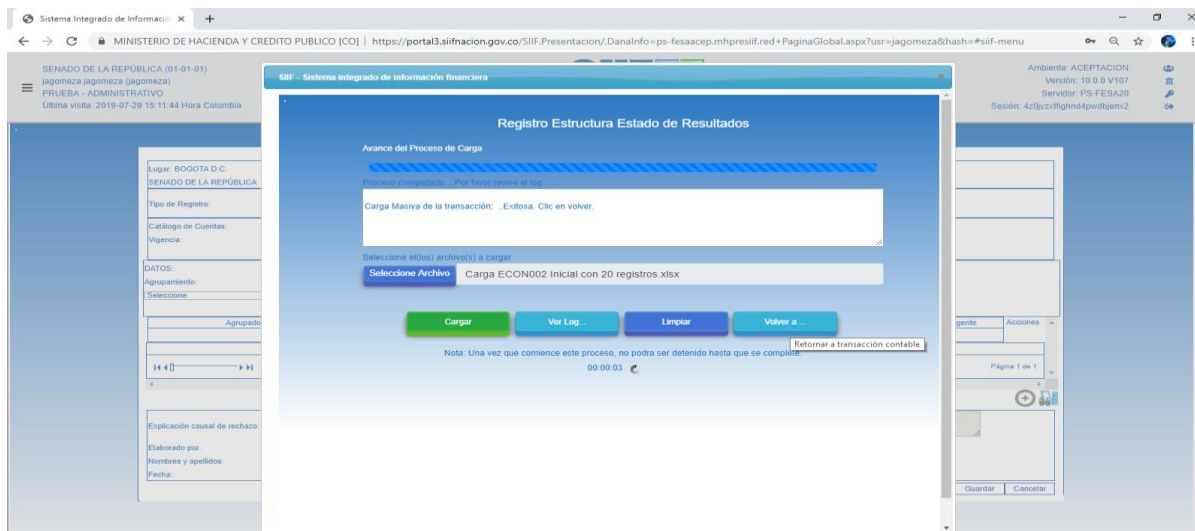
Sistema Integrado de Informació ×  +

MINISTERIO DE HACIENDA Y CREDITO PUBLICO [CO] | https://portal3.siifnacion.gov.co/SIIF.Presentacion/.DanaInfo=ps-fesaacep.mhpresiif.red+PaginaGlobal.aspx?usr=jagomeza&hash=#siif-menu

SENADO DE LA REPÚBLICA (01-01-01)
jagomeza jagomeza (jagomeza)
PRUEBA - ADMINISTRATIVO
Última visita: 2019-07-29 15:11:44 Hora Colombia

Ambiente: ACEPTACION
Versión: 10.0.0 V107
Servidor: PS-FESA20
Sesión: 4z0jyzxtfghnd4pwdbjenx2

SIIF - Sistema integrado de información financiera

Registro Estructura Estado de Resultados

Avance del Proceso de Carga

Proceso completado... Por favor revise el log

Carga Masiva de la transacción; ..Exitosa. Clic en volver.

Seleccione el(los) archivo(s) a cargar

Seleccione Archivo Carga ECON002 Inicial con 20 registros.xlsx

Cargar Ver Log... Limpiar Volver a ...

Retornar a transacción contable

Nota: Una vez que comience este proceso, no podra ser detenido hasta que se complete.

00:00:03

Lugar: BOGOTA D.C.
SENADO DE LA REPÚBLICA
Tipo de Registro:
Catálogo de Cuentas:
Vigencia:
DATOS:
Agrupamiento:
Seleccione
Agrupado
gente Acciones
Página 1 de 1
Explicación causal de rechazo:
Elaborado por:
Nombres y apellidos:
Fecha:
Guardar Cancelar